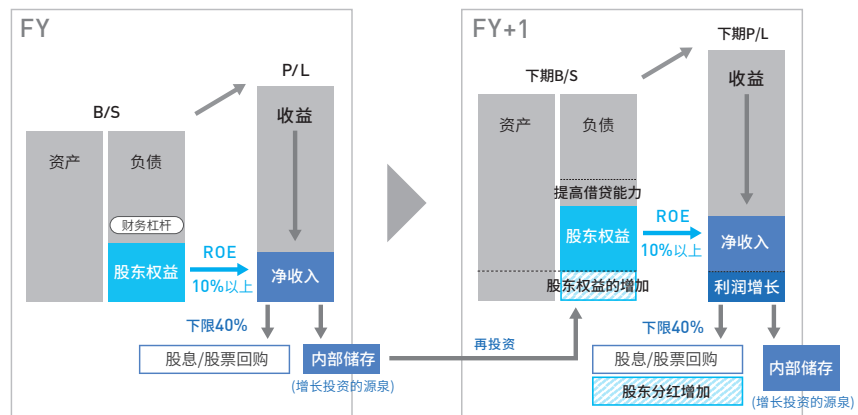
FY

B/S

资产

负债

财务杠杆

股东权益

ROE
10%以上

P/L

收益

净收入

下限40%

股息/股票回购

内部储存
(增长投资的源泉)

再投资

FY+1

下期B/S

资产

负债

提高借贷能力

股东权益

股东权益的增加

ROE
10%以上

下期P/L

收益

净收入

利润增长

下限40%

股息/股票回购

股东分红增加

内部储存
(增长投资的源泉)